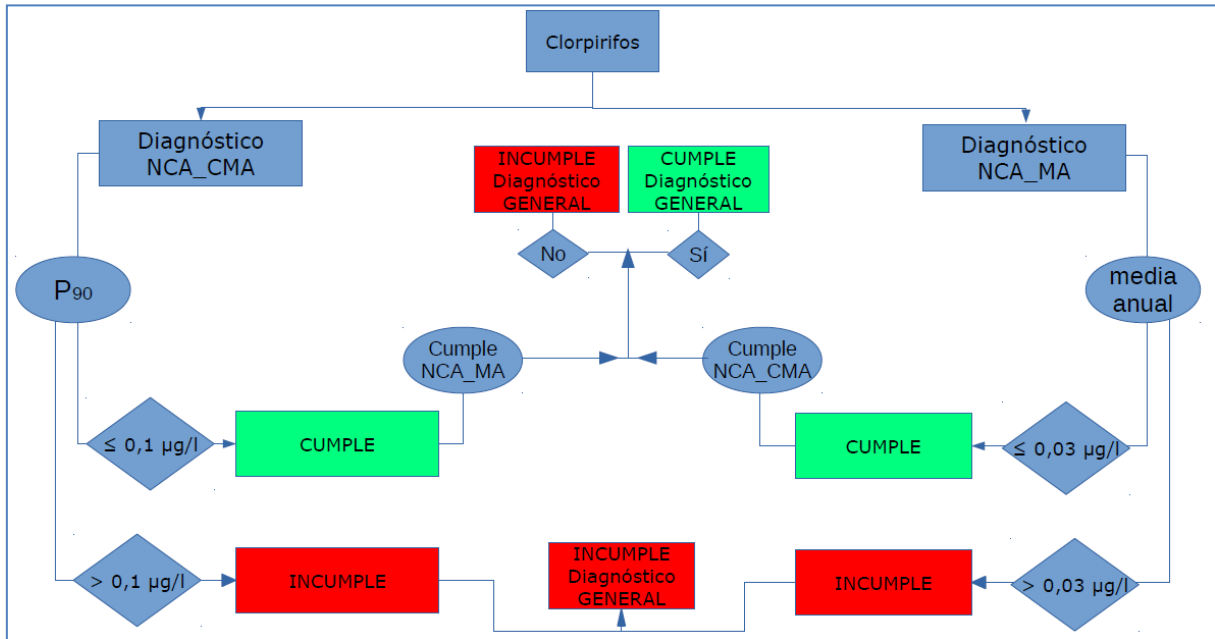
Clorpirifos

Diagnóstico NCA_CMA

Diagnóstico NCA_MA

INCUMPLE Diagnóstico GENERAL

CUMPLE Diagnóstico GENERAL

No

Sí

$P_{90}$

media anual

Cumple NCA_MA

Cumple NCA_CMA

≤ 0,1 µg/l

CUMPLE

CUMPLE

≤ 0,03 µg/l

> 0,1 µg/l

INCUMPLE

INCUMPLE Diagnóstico GENERAL

INCUMPLE

> 0,03 µg/l